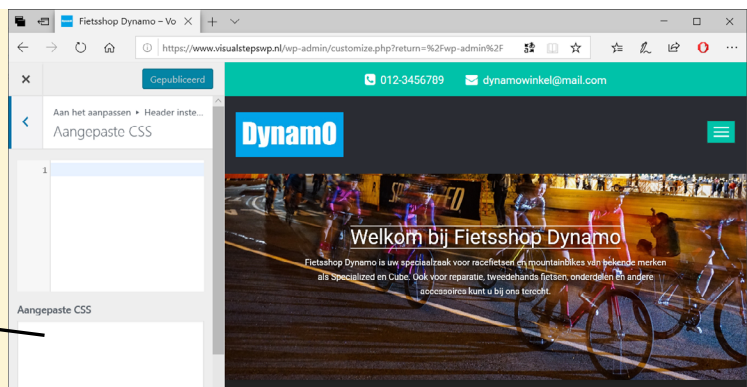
Fietsshop Dynamo – Vo

https://www.visualstepswp.nl/wp-admin/customize.php?return=%2Fwp-admin%2F

Gepubliceerd

Aan het aanpassen ▸ Header inste...

Aangepaste CSS

1

Aangepaste CSS

012-3456789

dynamowinkel@mail.com

DynamO

Welkom bij Fietsshop Dynamo

Fietsshop Dynamo is uw specialzaak voor racefietsen en mountainbikes van bekende merken als Specialized en Cube. Ook voor reparatie, tweedehands fietsen, onderdelen en andere acccesoires kunt u bij ons terecht.